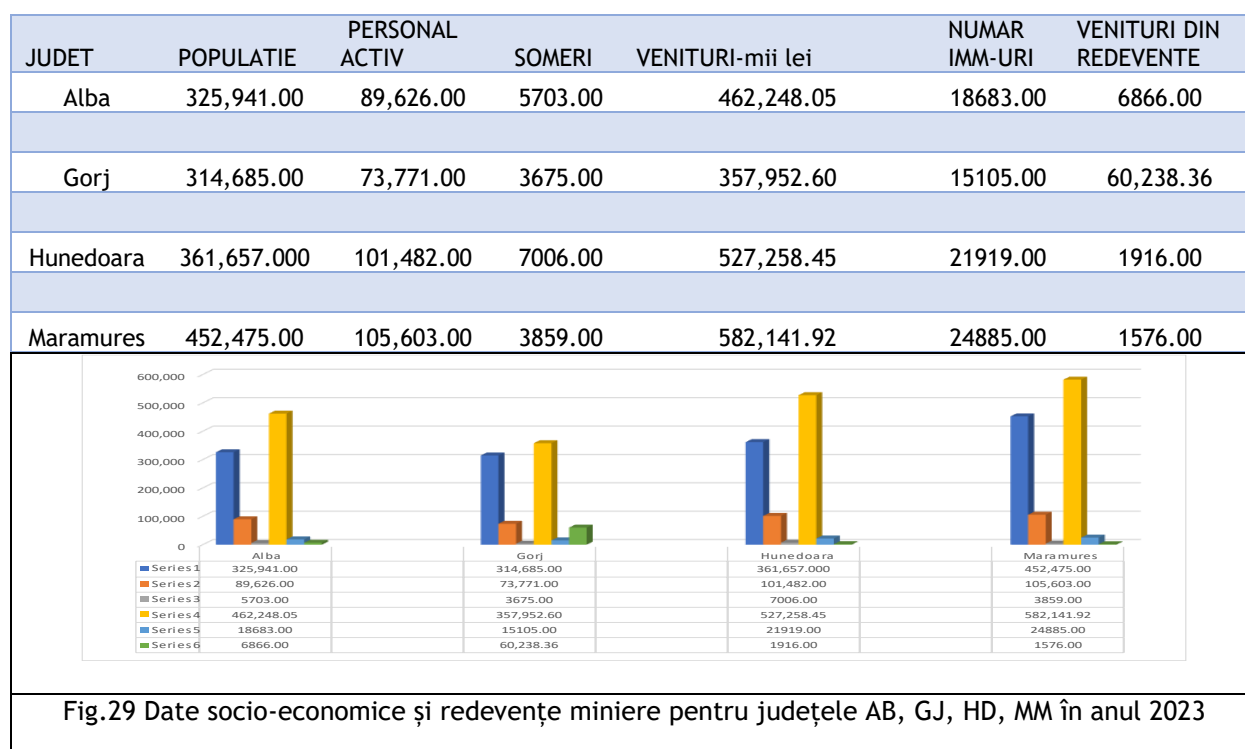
| JUDET | POPULATIE | PERSONAL ACTIV | SOMERI | VENITURI-mii lei | NUMAR IMM-URI | VENITURI DIN REDEVENTE |
|---|---|---|---|---|---|---|
| Alba | 325,941.00 | 89,626.00 | 5703.00 | 462,248.05 | 18683.00 | 6866.00 |
| | | | | | | |
| Gorj | 314,685.00 | 73,771.00 | 3675.00 | 357,952.60 | 15105.00 | 60,238.36 |
| | | | | | | |
| Hunedoara | 361,657.000 | 101,482.00 | 7006.00 | 527,258.45 | 21919.00 | 1916.00 |
| | | | | | | |
| Maramures | 452,475.00 | 105,603.00 | 3859.00 | 582,141.92 | 24885.00 | 1576.00 |

600,000
500,000
400,000
300,000
200,000
100,000
0

| | Alba | Gorj | Hunedoara | Maramures |
|---|---|---|---|---|
| Series1 | 325,941.00 | 314,685.00 | 361,657.000 | 452,475.00 |
| Series2 | 89,626.00 | 73,771.00 | 101,482.00 | 105,603.00 |
| Series3 | 5703.00 | 3675.00 | 7006.00 | 3859.00 |
| Series4 | 462,248.05 | 357,952.60 | 527,258.45 | 582,141.92 |
| Series5 | 18683.00 | 15105.00 | 21919.00 | 24885.00 |
| Series6 | 6866.00 | 60,238.36 | 1916.00 | 1576.00 |

Fig.29 Date socio-economice și redevențe miniere pentru județele AB, GJ, HD, MM în anul 2023